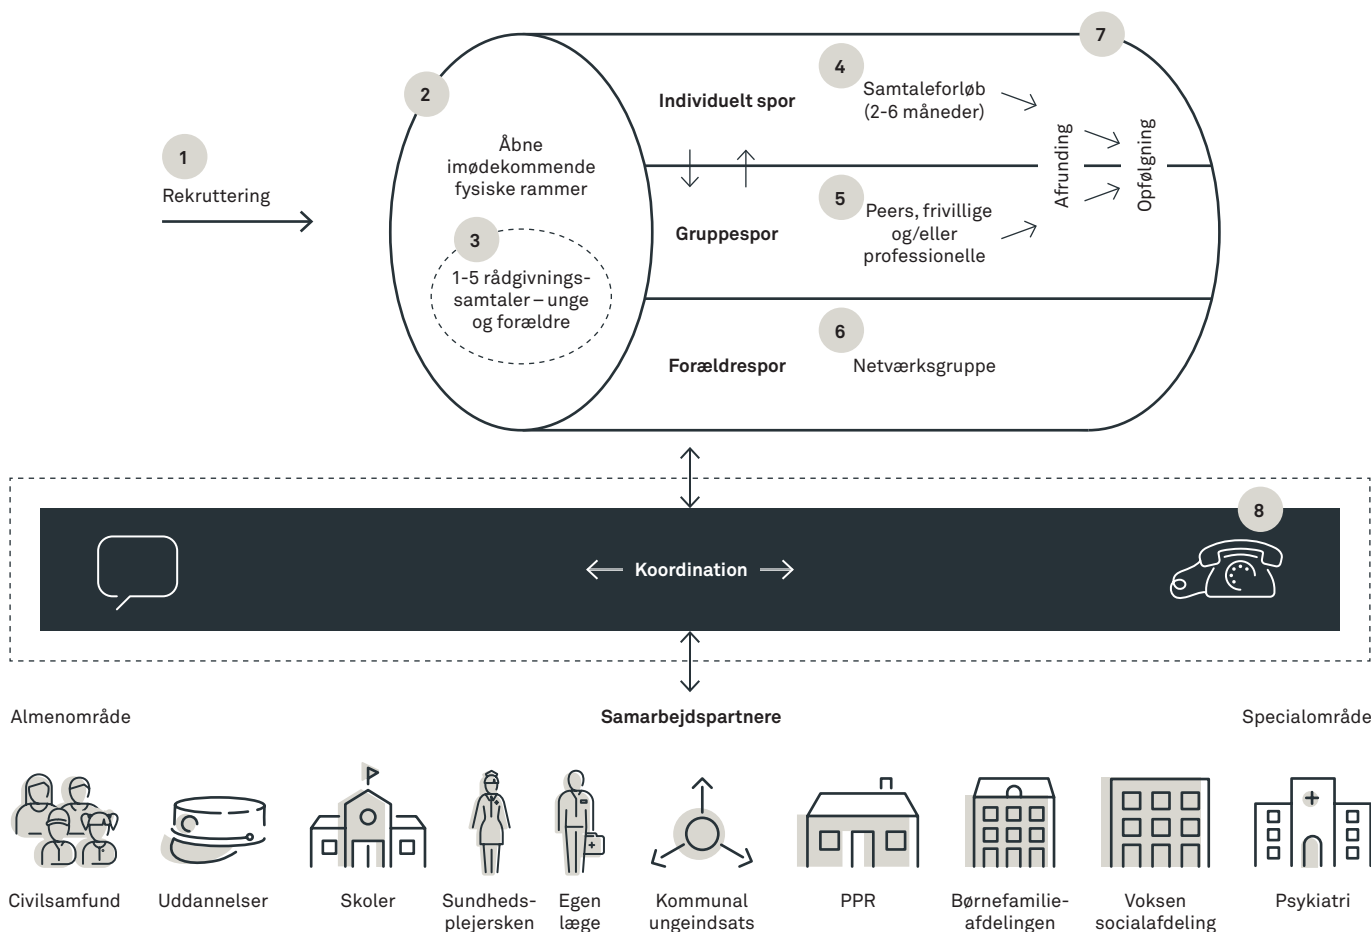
1
Rekruttering

2
Åbne imødekommende fysiske rammer

3
1-5 rådgivningssamtaler – unge og forældre

Individuelt spor

4
Samtaleforløb (2-6 måneder)

Gruppespor

5
Peers, frivillige og/eller professionelle

Forældrespor

6
Netværksgruppe

7
Afrunding
Opfølgning

8

Koordination

Almenområde

Samarbejdspartnere

Specialområde

Civilsamfund

Uddannelser

Skoler

Sundhedsplejersken

Egen læge

Kommunal ungeindsats

PPR

Børnefamilieafdelingen

Voksen socialafdeling

Psykiatri